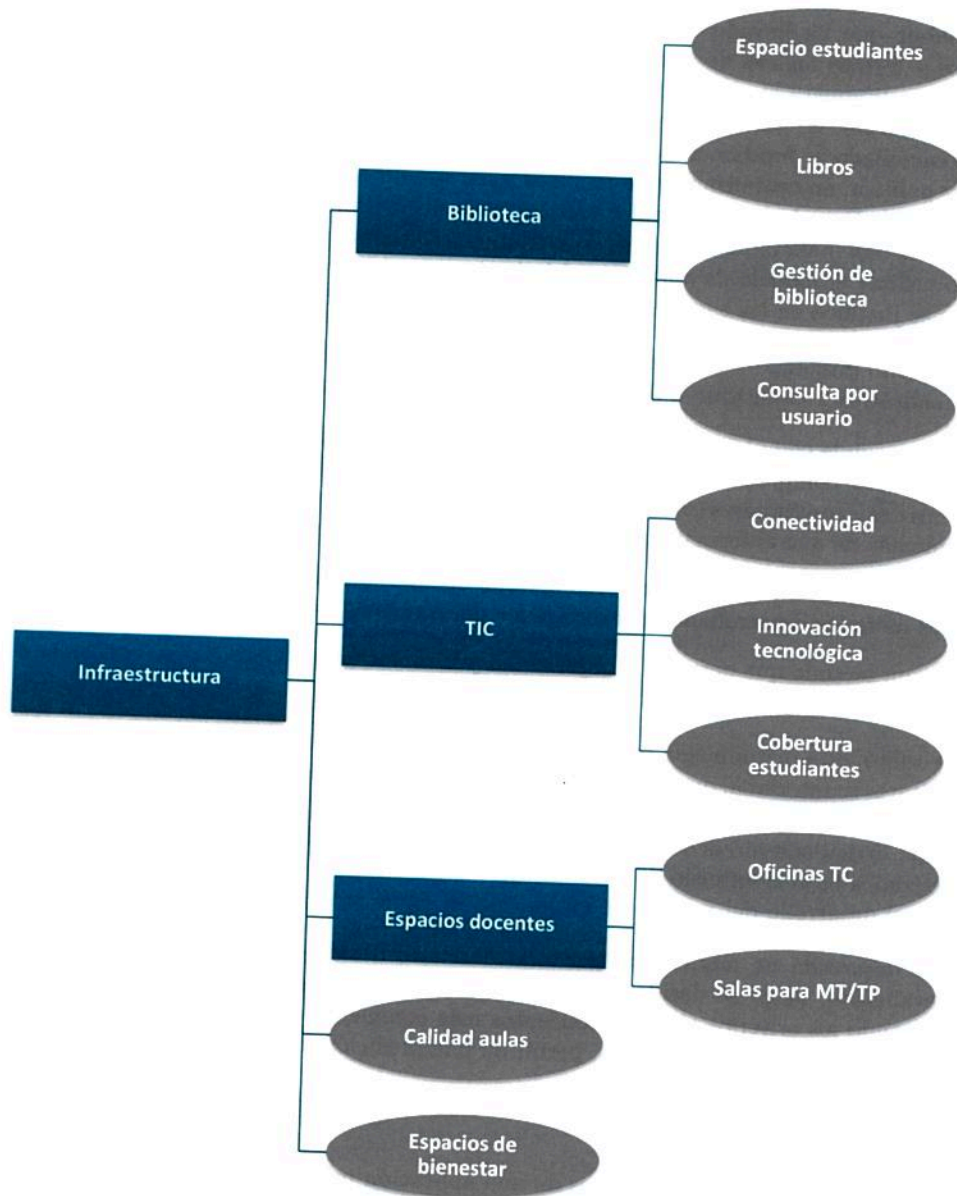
Espacio estudiantes

Biblioteca

Libros

Gestión de biblioteca

Consulta por usuario

Conectividad

TIC

Innovación tecnológica

Infraestructura

Cobertura estudiantes

Oficinas TC

Espacios docentes

Salas para MT/TP

Calidad aulas

Espacios de bienestar